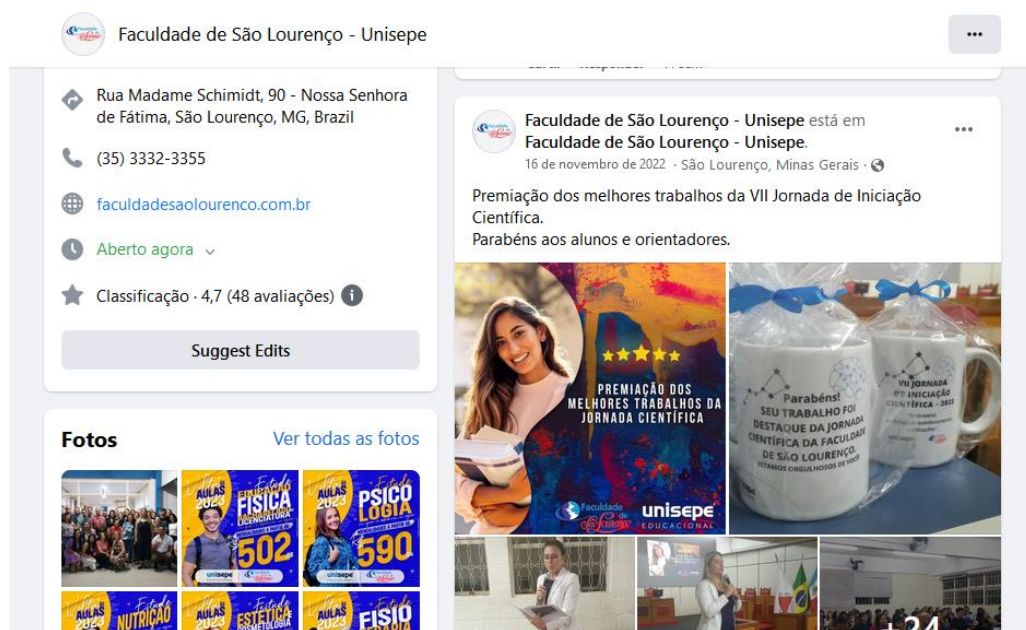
Faculdade de São Lourenço - Unisepe

Rua Madame Schimidt, 90 - Nossa Senhora de Fátima, São Lourenço, MG, Brazil

(35) 3332-3355

faculdadesaolourenco.com.br

Aberto agora

Classificação · 4,7 (48 avaliações)

Suggest Edits

Fotos

Ver todas as fotos

Aulas 2023 Física Licenciatura 502

Aulas 2023 Psicologia 590

unisepe

Aulas 2023 Nutrição

Aulas 2023 Estética Cosmetologia

Aulas 2023 Fisio

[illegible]

Faculdade de São Lourenço - Unisepe está em Faculdade de São Lourenço - Unisepe.
16 de novembro de 2022 · São Lourenço, Minas Gerais ·

Premiação dos melhores trabalhos da VII Jornada de Iniciação Científica.
Parabéns aos alunos e orientadores.

PREMIAÇÃO DOS MELHORES TRABALHOS DA JORNADA CIENTÍFICA

Faculdade de São Lourenço

unisepe EDUCACIONAL

Parabéns! SEU TRABALHO FOI DESTAQUE DA JORNADA CIENTÍFICA DA FACULDADE DE SÃO LOURENÇO. ESTAMOS ORGULHOSOS DE VOCÊ

VII JORNADA DE INICIAÇÃO CIENTÍFICA - 2022

+24